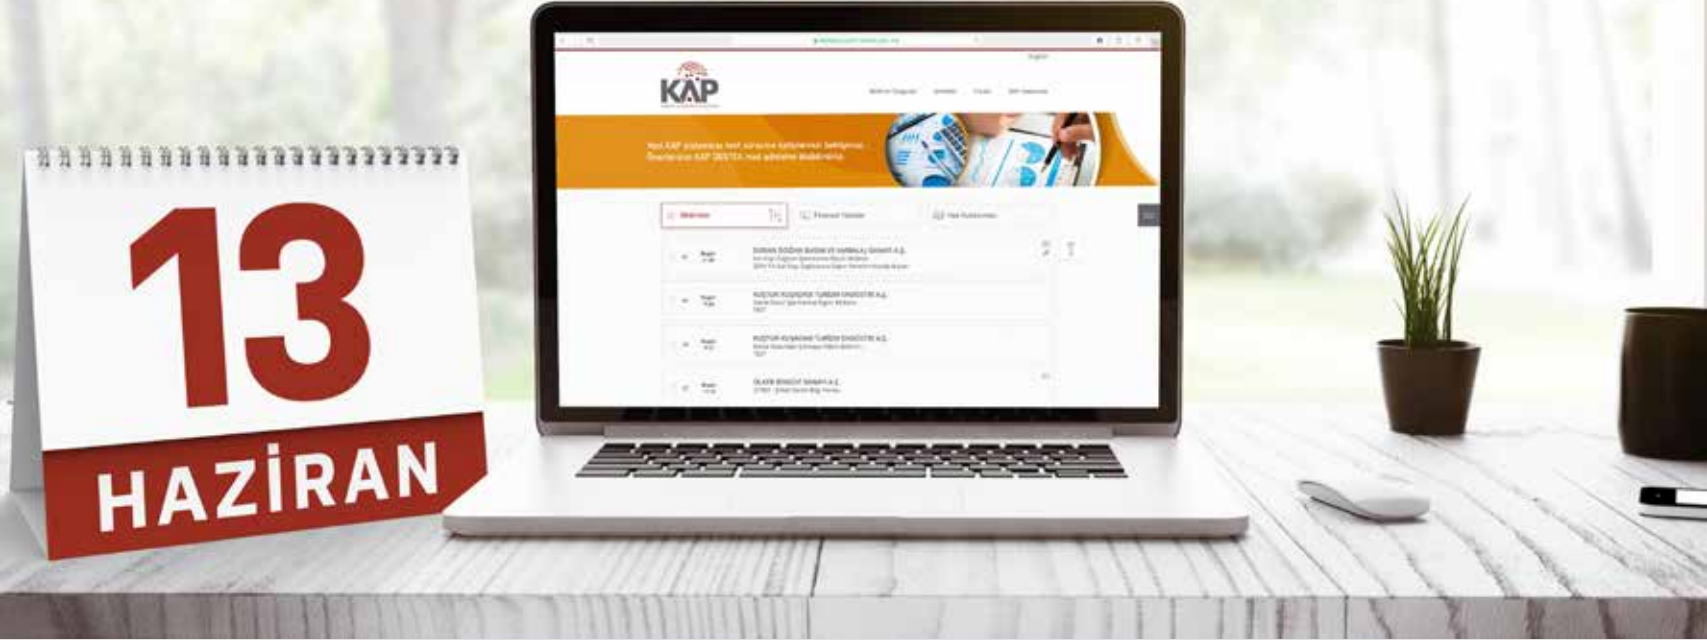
13
HAZİRAN

KAP

Yeni KAP sistemine test sürecine katılımınızı bekliyoruz.
Önerilerinizi KAP DESTEK mail adresine iletebilirsiniz.

Bildirimler
Finansal Tablolar
Veri Kütüphanesi

DURAN DOĞAN BASIM VE AMBALAJ SANAYİ A.Ş.
KUSTUR KUŞADASI TURİZM ENDÜSTRİ A.Ş.
KUSTUR KUŞADASI TURİZM ENDÜSTRİ A.Ş.
ÜLKER BİSKÜVİ SANAYİ A.Ş.